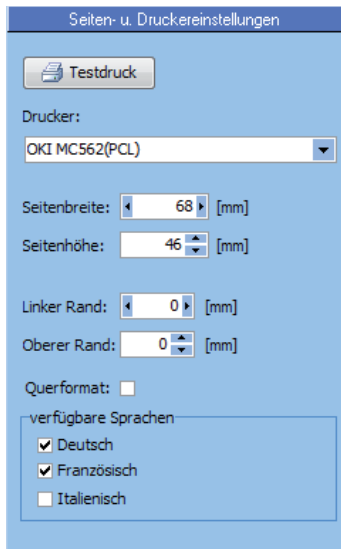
Seiten- u. Druckereinstellungen

Testdruck

Drucker:

OKI MC562(PCL)

Seitenbreite: 68 [mm]

Seitenhöhe: 46 [mm]

Linker Rand: 0 [mm]

Oberer Rand: 0 [mm]

Querformat:

verfügbare Sprachen

Deutsch

Französisch

Italienisch